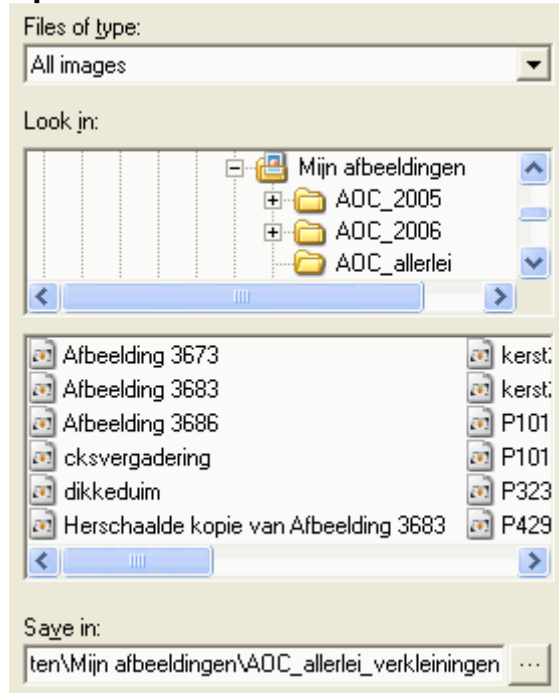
Files of type:
All images

Look in:
Mijn afbeeldingen
AOC_2005
AOC_2006
AOC_allerlei

Afbeelding 3673
Afbeelding 3683
Afbeelding 3686
cksvergadering
dikkeduim
Herschaalde kopie van Afbeelding 3683
kerst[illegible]
kerst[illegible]
P101
P101
P323
P429

Save in:
ten\Mijn afbeeldingen\AOC_allerlei_verkleiningen
...